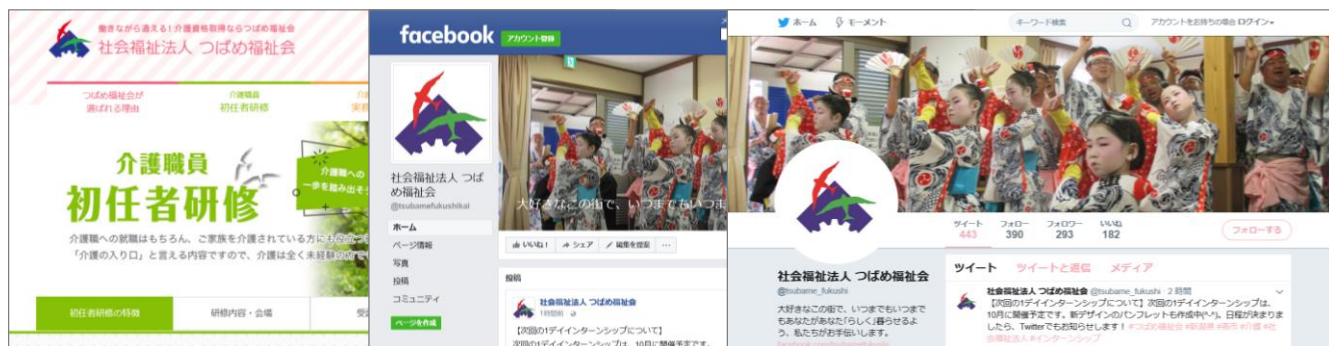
働きながら通える！介護資格取得ならつばめ福祉会
社会福祉法人 つばめ福祉会

つばめ福祉会が選ばれる理由
介護職員初任者研修
実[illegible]

介護職員
初任者研修

介護職への一歩を踏み出そう

介護職への就職はもちろん、ご家族を介護されている方にも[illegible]
「介護の入り口」と言える内容ですので、介護は全く未経験の方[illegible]

初任者研修の特徴
研修内容・会場
受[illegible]

facebook
アカウント登録

社会福祉法人 つばめ福祉会
@tsubamefukushikai

ホーム
ページ情報
写真
投稿
コミュニティ
ページを作成

大好きなこの街で、いつまでもいつま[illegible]

いいね！
シェア
編集を提案
...

投稿
社会福祉法人 つばめ福祉会
1時間前
【次回の1デイインターンシップについて】
次回の1デイインターンシップは、10月に開催予定です。

ホーム
モーメント
キーワード検索
アカウントをお持ちの場合 ログイン

ツイート 443
フォロー 390
フォロワー 293
いいね 182
フォローする

社会福祉法人 つばめ福祉会
@tsubame_fukushi

大好きなこの街で、いつまでもいつまでもあなたがあなたらしく暮らせるよう、私たちがお手伝いします。

ツイート
ツイートと返信
メディア

社会福祉法人 つばめ福祉会 @tsubame_fukushi · 2 時間
【次回の1デイインターンシップについて】次回の1デイインターンシップは、10月に開催予定です。新デザインのパンフレットも作成中(^-^)。日程が決まりましたら、Twitterでもお知らせします！#つばめ福祉会 #新潟県 #燕市 #介護 #社会福祉法人 #インターンシップ